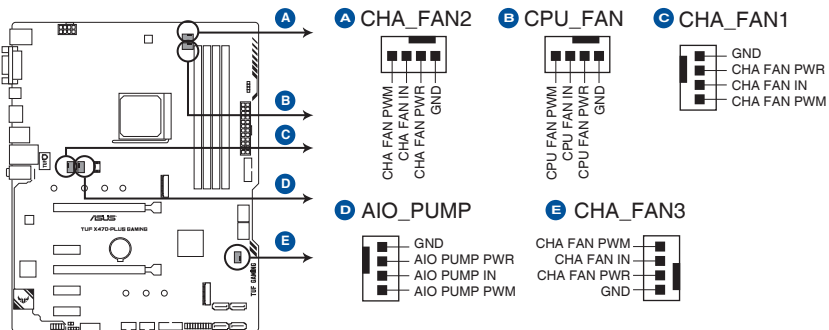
A
B
C
D
E

/ISUS
TUF X470-PLUS GAMING
TUF GAMING

A CHA_FAN2
CHA FAN PWM
CHA FAN IN
CHA FAN PWR
GND

B CPU_FAN
CPU FAN PWM
CPU FAN IN
CPU FAN PWR
GND

C CHA_FAN1
GND
CHA FAN PWR
CHA FAN IN
CHA FAN PWM

D AIO_PUMP
GND
AIO PUMP PWR
AIO PUMP IN
AIO PUMP PWM

E CHA_FAN3
CHA FAN PWM
CHA FAN IN
CHA FAN PWR
GND